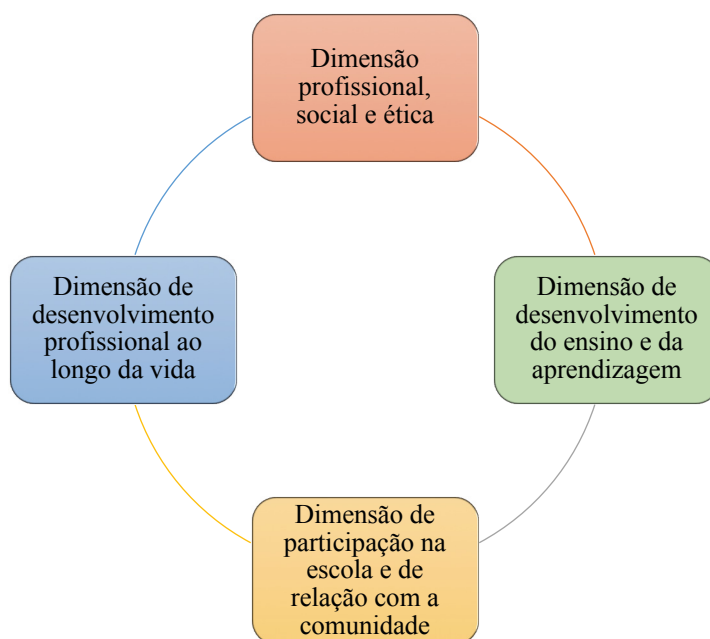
Dimensão profissional, social e ética

Dimensão de desenvolvimento do ensino e da aprendizagem

Dimensão de participação na escola e de relação com a comunidade

Dimensão de desenvolvimento profissional ao longo da vida